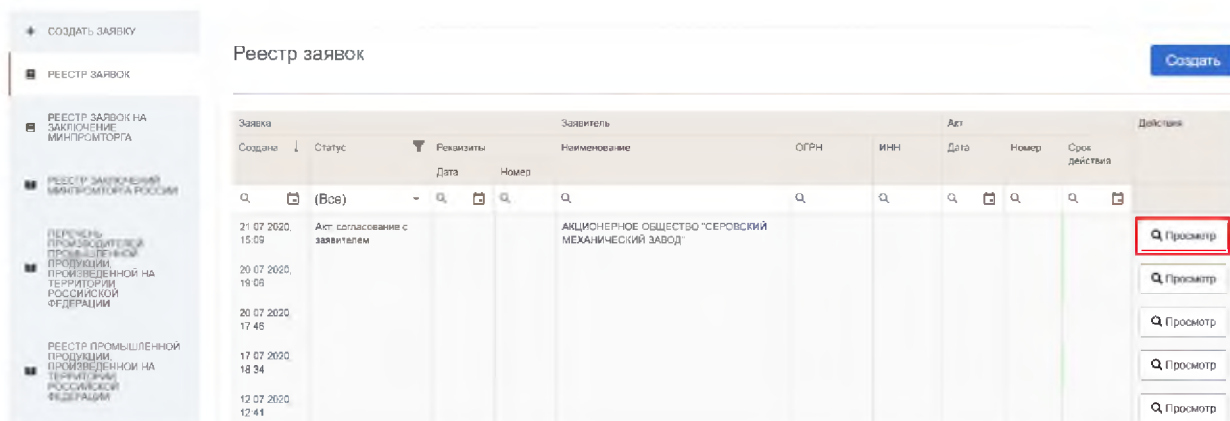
+ СОЗДАТЬ ЗАЯВКУ

РЕЕСТР ЗАЯВОК

РЕЕСТР ЗАЯВОК НА ЗАКЛЮЧЕНИЕ МИНПРОМТОРГА

РЕЕСТР ЗАКЛЮЧЕНИЙ МИНПРОМТОРГА РОССИИ

ПЕРЕЧЕНЬ ПРОИЗВОДИТЕЛЕЙ ПРОМЫШЛЕННОЙ ПРОДУКЦИИ, ПРОИЗВЕДЕННОЙ НА ТЕРРИТОРИИ РОССИЙСКОЙ ФЕДЕРАЦИИ

РЕЕСТР ПРОМЫШЛЕННОЙ ПРОДУКЦИИ, ПРОИЗВЕДЕННОЙ НА ТЕРРИТОРИИ РОССИЙСКОЙ ФЕДЕРАЦИИ

Реестр заявок

Создать

| Заявка | | Реквизиты | | Заявитель | | | Акт | | | Действия |
|---|---|---|---|---|---|---|---|---|---|---|
| Создана | Статус | Дата | Номер | Наименование | ОГРН | ИНН | Дата | Номер | Срок действия | |
| | (Все) | | | | | | | | | |
| 21.07.2020, 15:09 | Акт согласование с заявителем | | | АКЦИОНЕРНОЕ ОБЩЕСТВО "СЕРОВСКИЙ МЕХАНИЧЕСКИЙ ЗАВОД" | | | | | | Просмотр |
| 20.07.2020, 19:06 | | | | | | | | | | Просмотр |
| 20.07.2020, 17:46 | | | | | | | | | | Просмотр |
| 17.07.2020, 18:34 | | | | | | | | | | Просмотр |
| 12.07.2020, 12:41 | | | | | | | | | | Просмотр |